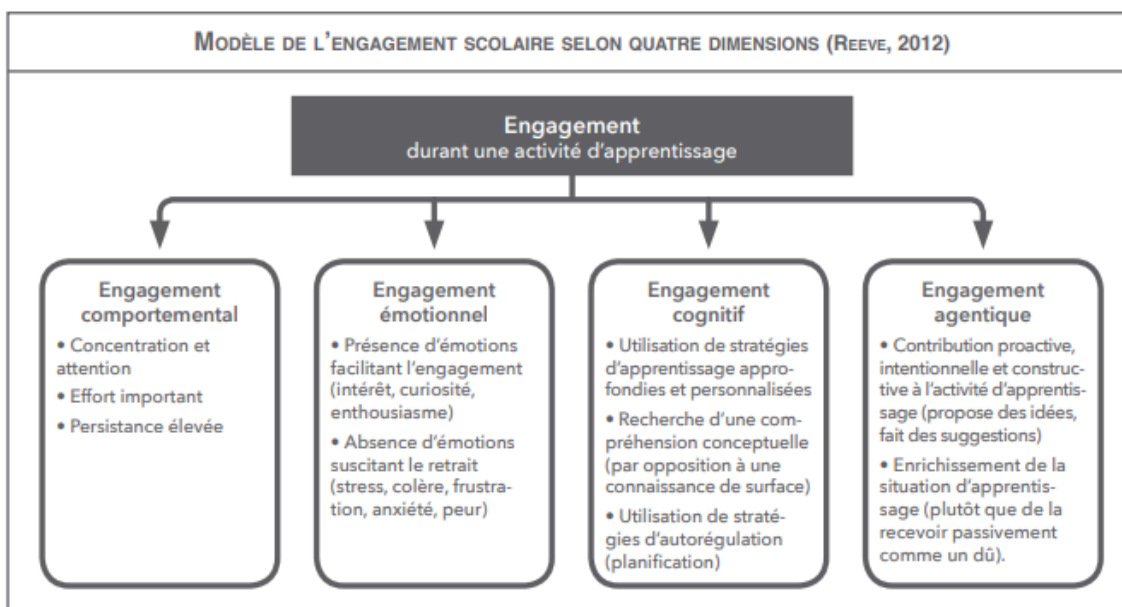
MODÈLE DE L'ENGAGEMENT SCOLAIRE SELON QUATRE DIMENSIONS (REEVE, 2012)

Engagement
durant une activité d'apprentissage

Engagement comportemental
• Concentration et attention
• Effort important
• Persistance élevée

Engagement émotionnel
• Présence d'émotions facilitant l'engagement (intérêt, curiosité, enthousiasme)
• Absence d'émotions suscitant le retrait (stress, colère, frustration, anxiété, peur)

Engagement cognitif
• Utilisation de stratégies d'apprentissage approfondies et personnalisées
• Recherche d'une compréhension conceptuelle (par opposition à une connaissance de surface)
• Utilisation de stratégies d'autorégulation (planification)

Engagement agentique
• Contribution proactive, intentionnelle et constructive à l'activité d'apprentissage (propose des idées, fait des suggestions)
• Enrichissement de la situation d'apprentissage (plutôt que de la recevoir passivement comme un dû).